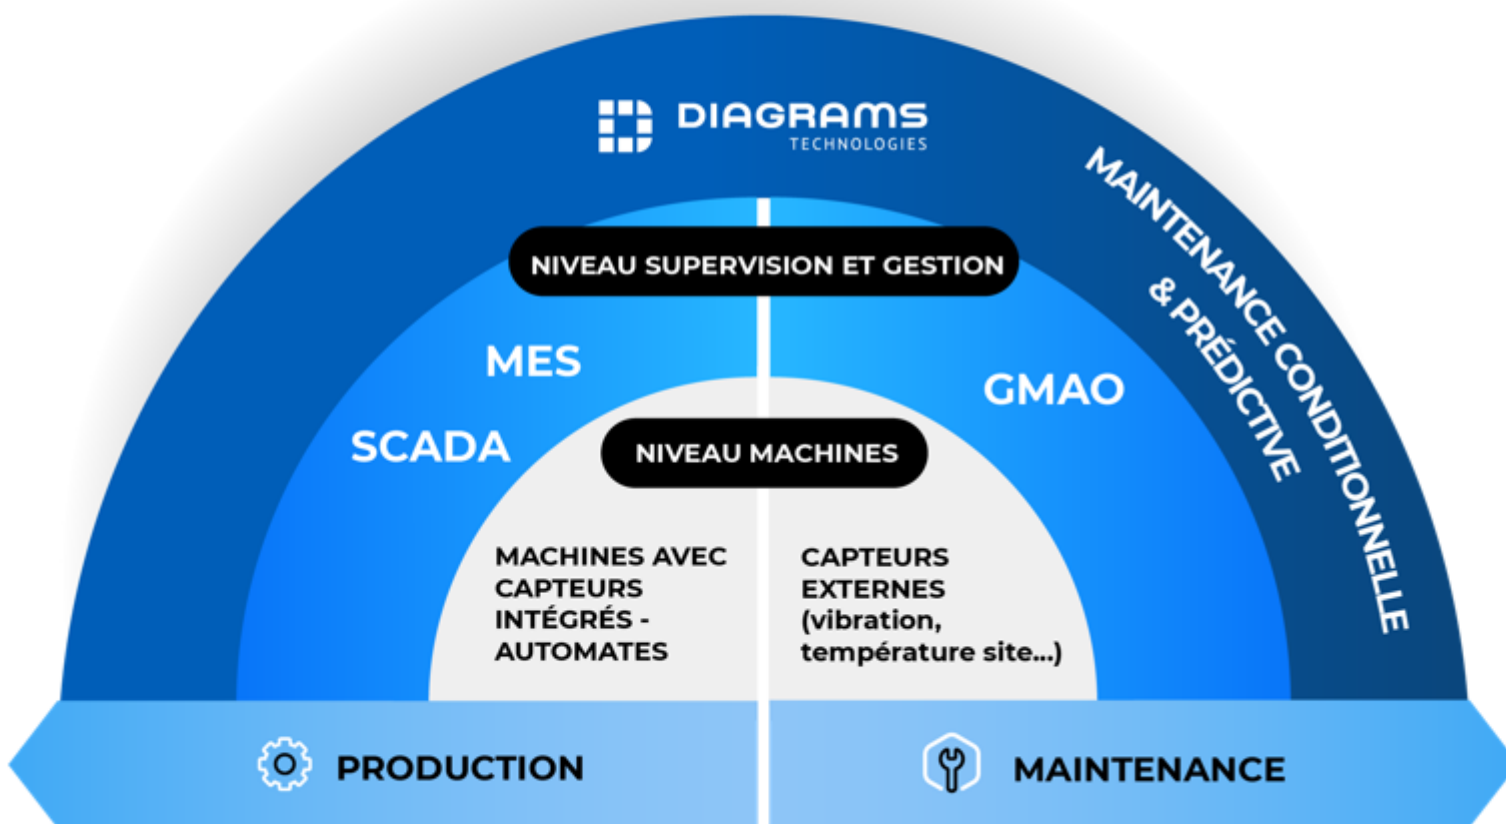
DIAGRAMS
TECHNOLOGIES

MAINTENANCE CONDITIONNELLE & PRÉDICTIVE

NIVEAU SUPERVISION ET GESTION

MES

SCADA

GMAO

NIVEAU MACHINES

MACHINES AVEC CAPTEURS INTÉGRÉS - AUTOMATES

CAPTEURS EXTERNES (vibration, température site...)

PRODUCTION

MAINTENANCE